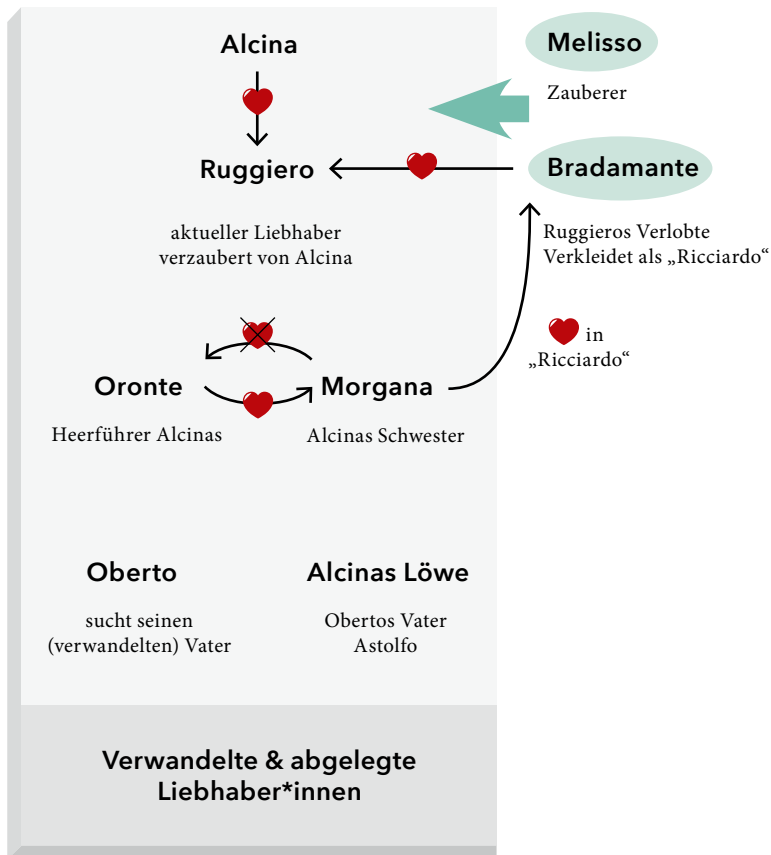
Alcina

Ruggiero

aktueller Liebhaber verzaubert von Alcina

Melisso

Zauberer

Bradamante

Ruggieros Verlobte Verkleidet als „Ricciardo“

in „Ricciardo“

Oronte

Heerführer Alcinas

Morgana

Alcinas Schwester

Oberto

sucht seinen (verwandelten) Vater

Alcinas Löwe

Obertos Vater Astolfo

Verwandelte & abgelegte Liebhaber*innen